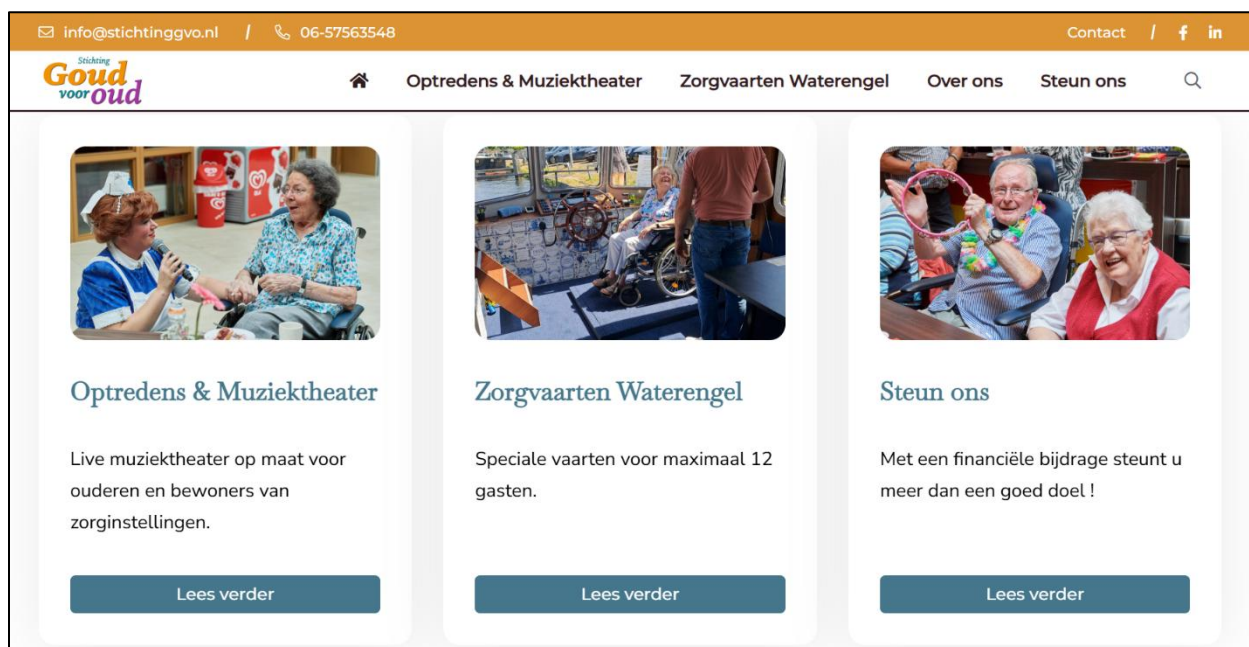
info@stichtinggvo.nl / 06-57563548

Contact / f in

Stichting Goud voor oud

Optredens & Muziektheater Zorgvaarten Waterengel Over ons Steun ons

Optredens & Muziektheater

Live muziektheater op maat voor ouderen en bewoners van zorginstellingen.

Lees verder

Zorgvaarten Waterengel

Speciale vaarten voor maximaal 12 gasten.

Lees verder

Steun ons

Met een financiële bijdrage steunt u meer dan een goed doel !

Lees verder